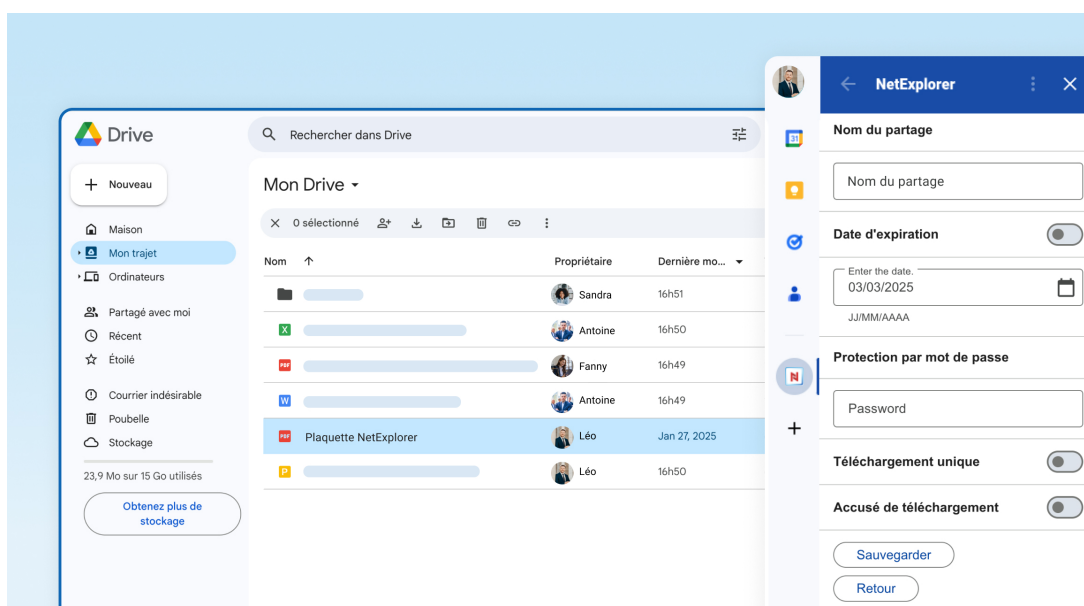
Drive

Rechercher dans Drive

Nouveau

Maison
Mon trajet
Ordinateurs

Partagé avec moi
Récent
Étoilé

Courrier indésirable
Poubelle
Stockage

23,9 Mo sur 15 Go utilisés

Obtenez plus de stockage

Mon Drive

0 sélectionné

| Nom | Propriétaire | Dernière mo... |
|---|---|---|
| | Sandra | 16h51 |
| | Antoine | 16h50 |
| | Fanny | 16h49 |
| | Antoine | 16h49 |
| Plaquette NetExplorer | Léo | Jan 27, 2025 |
| | Léo | 16h50 |

31

NetExplorer

Nom du partage

Nom du partage

Date d'expiration

Enter the date.
03/03/2025

JJ/MM/AAAA

Protection par mot de passe

Password

Téléchargement unique

Accusé de téléchargement

Sauvegarder

Retour